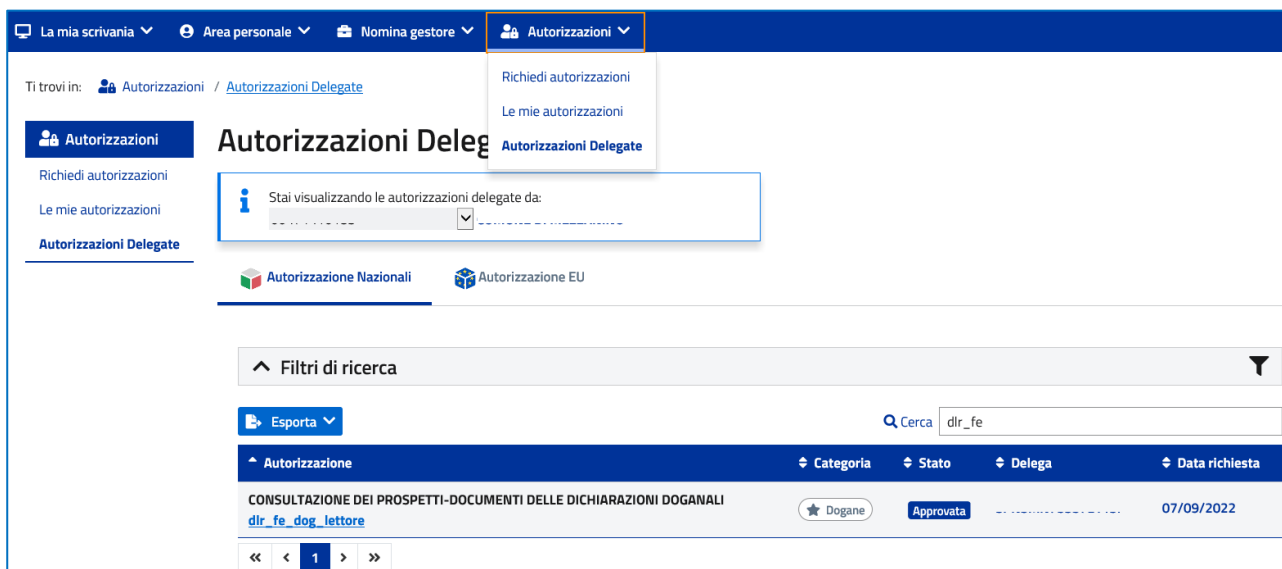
La mia scrivania Area personale Nomina gestore Autorizzazioni

Richiedi autorizzazioni
Le mie autorizzazioni
Autorizzazioni Delegate

Ti trovi in: Autorizzazioni / Autorizzazioni Delegate

Autorizzazioni
Richiedi autorizzazioni
Le mie autorizzazioni
Autorizzazioni Delegate

Autorizzazioni Deleg

Stai visualizzando le autorizzazioni delegate da:
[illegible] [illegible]

Autorizzazione Nazionali
Autorizzazione EU

Filtri di ricerca

Esporta
Cerca dlr_fe

| Autorizzazione | Categoria | Stato | Delega | Data richiesta |
|---|---|---|---|---|
| CONSULTAZIONE DEI PROSPETTI-DOCUMENTI DELLE DICHIARAZIONI DOGANALI dlr_fe_dog_lettore | Dogane | Approvata | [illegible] | 07/09/2022 |

« ‹ 1 › »